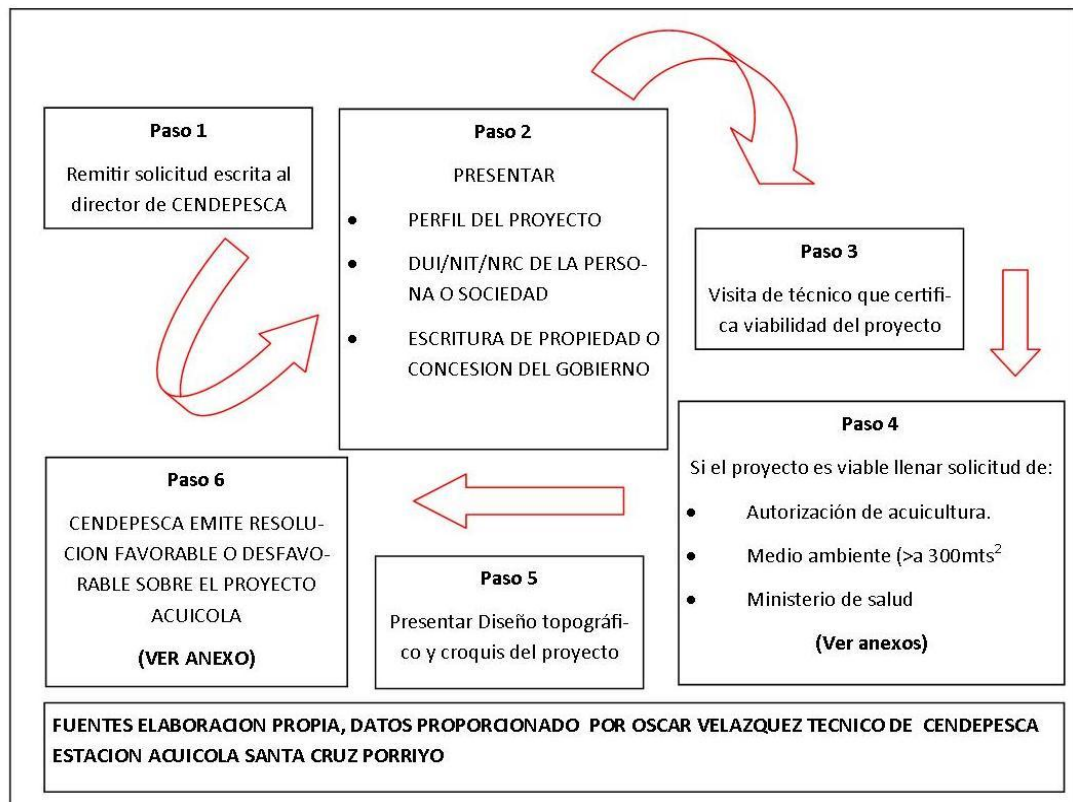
Paso 1

Remitir solicitud escrita al director de CENDEPESCA

Paso 2

PRESENTAR

- PERFIL DEL PROYECTO
- DUI/NIT/NRC DE LA PERSONA O SOCIEDAD
- ESCRITURA DE PROPIEDAD O CONCESION DEL GOBIERNO

Paso 3

Visita de técnico que certifica viabilidad del proyecto

Paso 4

Si el proyecto es viable llenar solicitud de:

- Autorización de acuicultura.
- Medio ambiente (>a 300mts$^2$
- Ministerio de salud

(Ver anexos)

Paso 5

Presentar Diseño topográfico y croquis del proyecto

Paso 6

CENDEPESCA EMITE RESOLUCION FAVORABLE O DESFAVORABLE SOBRE EL PROYECTO ACUICOLA

(VER ANEXO)

FUENTES ELABORACION PROPIA, DATOS PROPORCIONADO POR OSCAR VELAZQUEZ TECNICO DE CENDEPESCA ESTACION ACUICOLA SANTA CRUZ PORRIYO